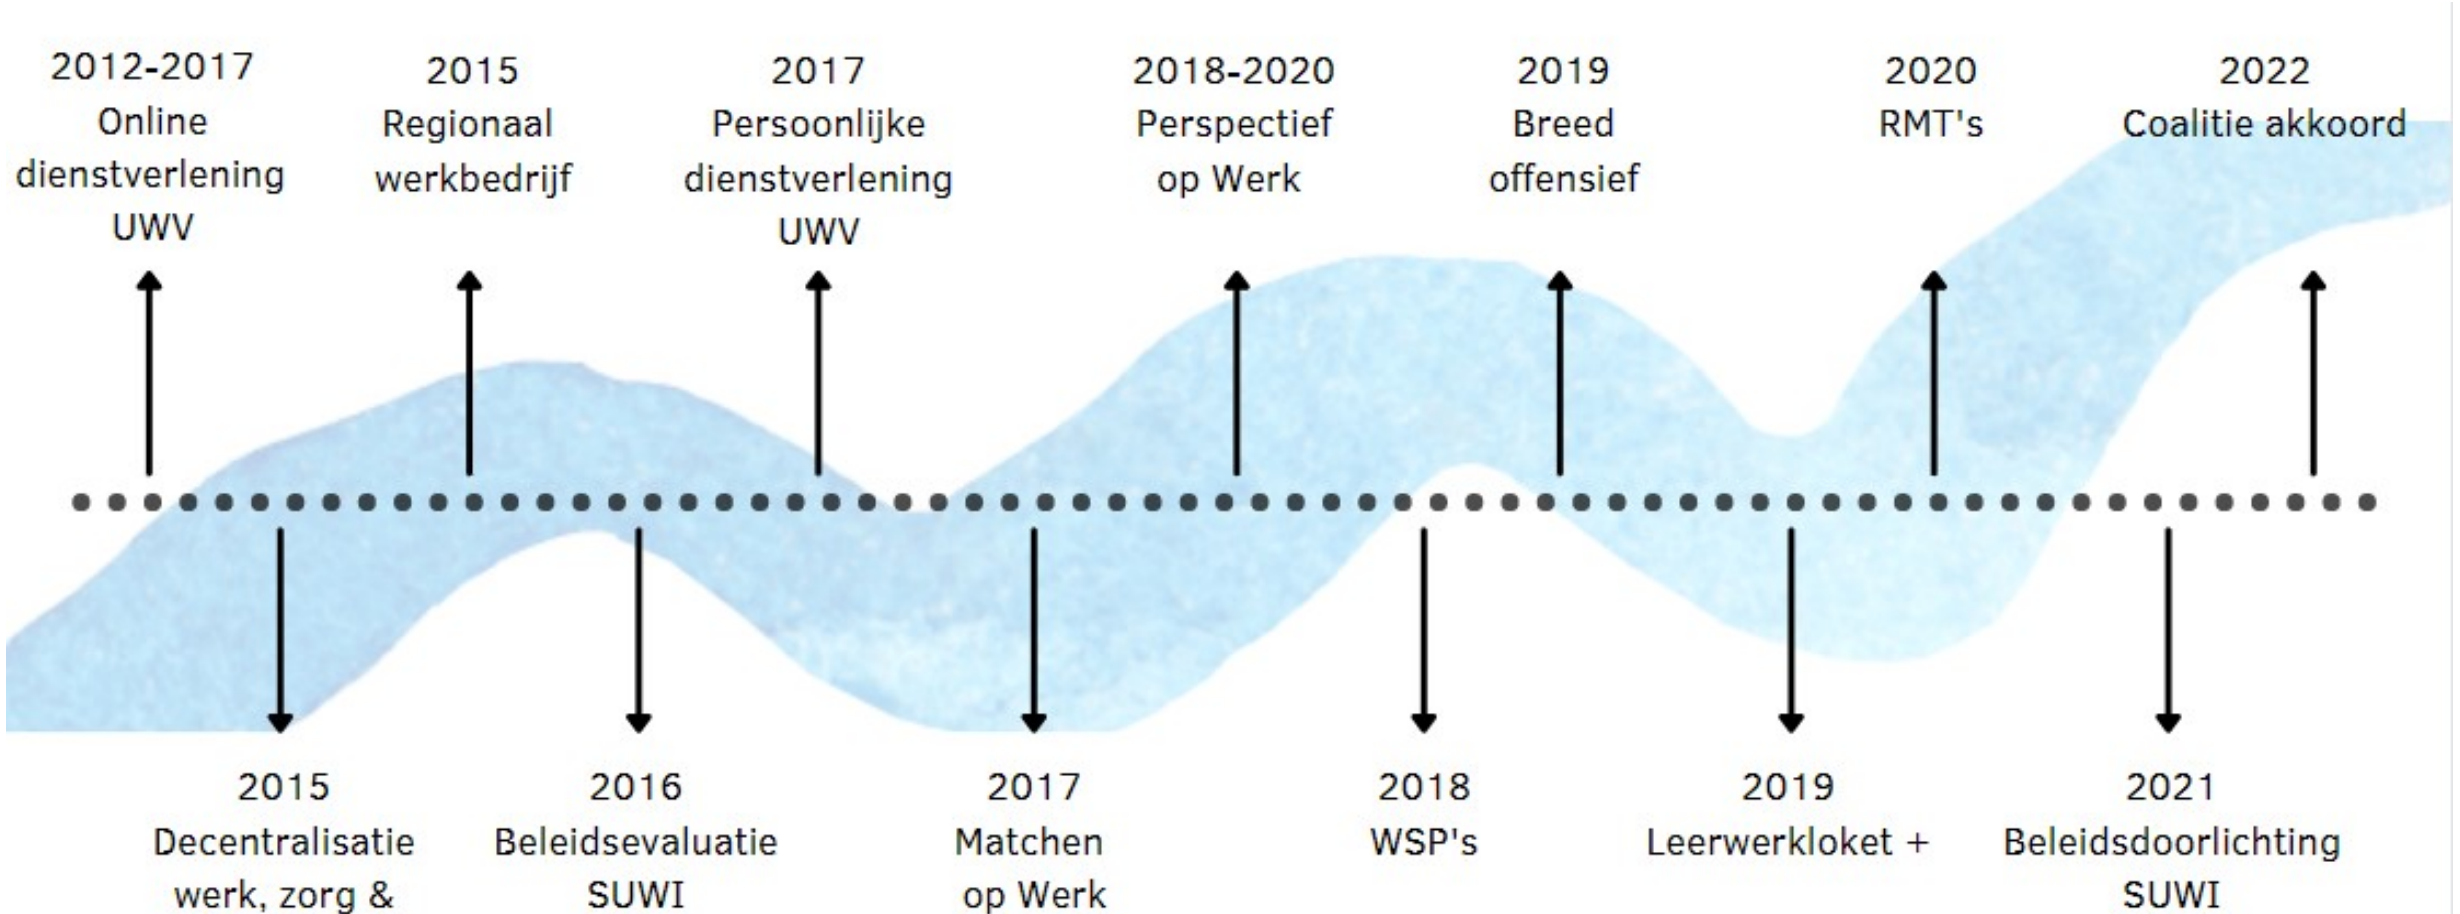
2012-2017
Online dienstverlening UWV

2015
Regionaal werkbedrijf

2017
Persoonlijke dienstverlening UWV

2018-2020
Perspectief op Werk

2019
Breed offensief

2020
RMT's

2022
Coalitie akkoord

2015
Decentralisatie werk, zorg &

2016
Beleidsevaluatie SUWI

2017
Matchen op Werk

2018
WSP's

2019
Leerwerkloket +

2021
Beleidsdoorlichting SUWI